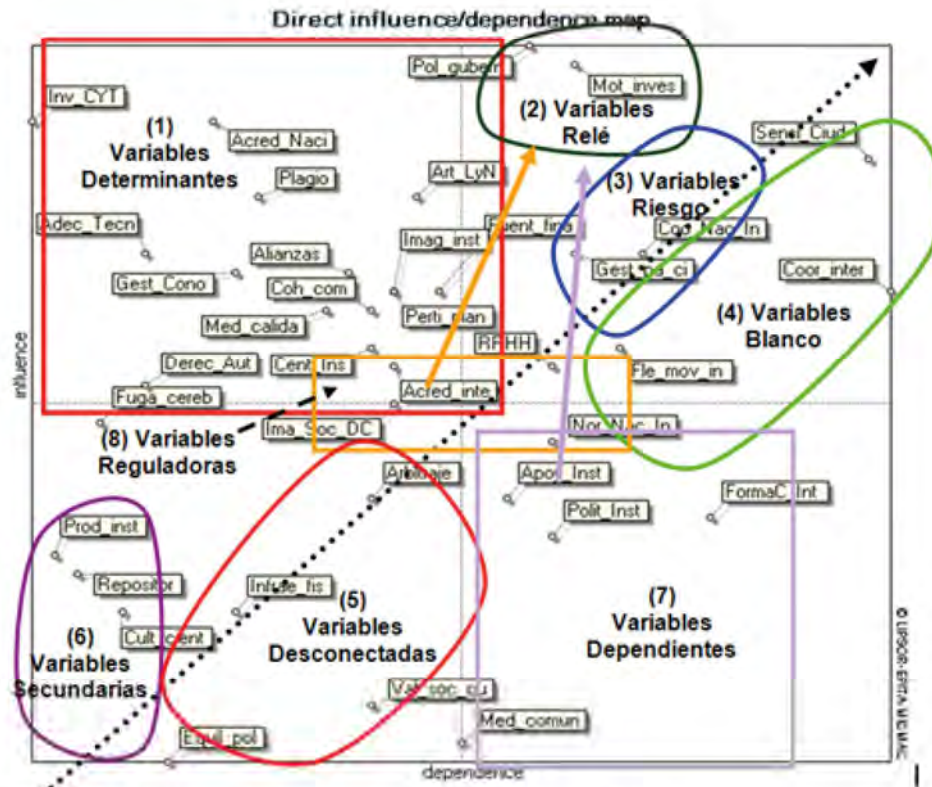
Direct influence/dependence map

Pol_gubern
Mot_inves
Inv_CYT
(1) Variables Determinantes
Acred_Naci
(2) Variables Relé
Senet_Ciud
Plagio
Art_LyN
(3) Variables Riesgo
Adec_Tecn
Imag_inst
Fuent_fina
Coo_Nac_In
Alianzas
Gest_Cono
Coh_com
Gest_na_ci
Coor_inter
Perti_plan
(4) Variables Blanco
Med_calida
RRHH
Derec_Aut
Cent_Ins
Fle_mov_in
Fuga_cereb
Acred_inte
(8) Variables Reguladoras
Ima_Soc_DC
Nor_Nac_In
Aprendizaje
Apor_Inst
FormaC_Int
Polit_Inst
Prod_inst
Reposito
Infrae_fis
(5) Variables Desconectadas
(7) Variables Dependientes
(6) Variables Secundarias
Cult_cient
Val_soc_cu
Med_comun
Equil_pol
influence
dependence
© LIPSOR-EPITA-MICMAC